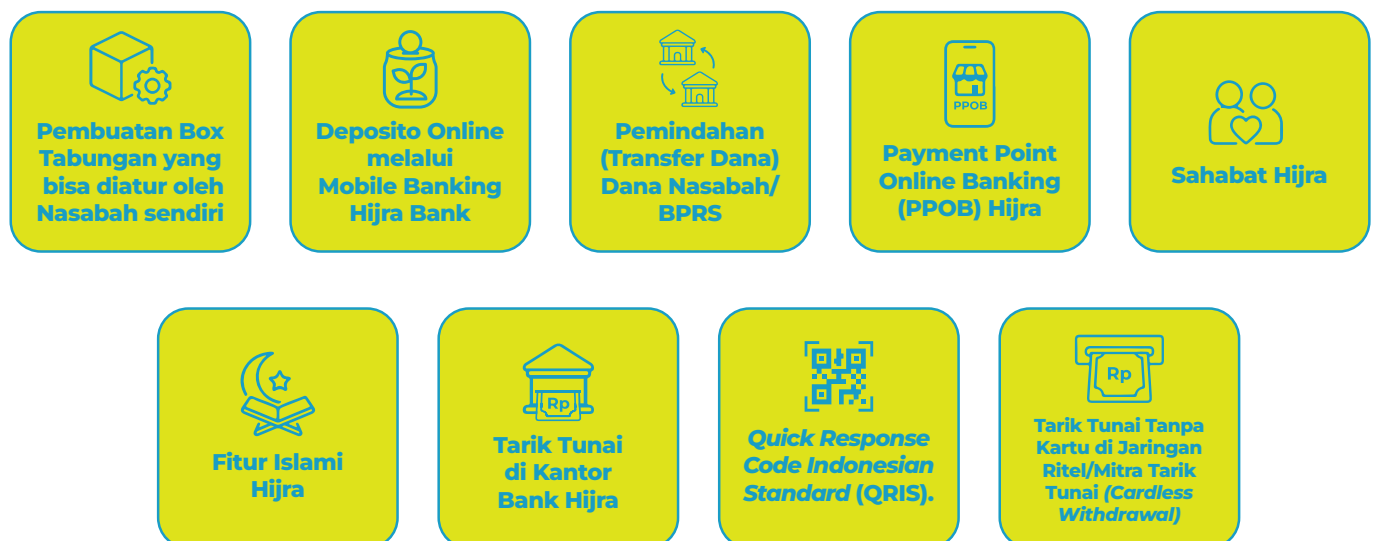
Pembuatan Box Tabungan yang bisa diatur oleh Nasabah sendiri

Deposito Online melalui Mobile Banking Hijra Bank

Pemindahan (Transfer Dana) Dana Nasabah/ BPRS

PPOB

Payment Point Online Banking (PPOB) Hijra

Sahabat Hijra

Fitur Islami Hijra

Rp

Tarik Tunai di Kantor Bank Hijra

*Quick Response Code Indonesian Standard* (QRIS).

Rp

Tarik Tunai Tanpa Kartu di Jaringan Ritel/Mitra Tarik Tunai *(Cardless Withdrawal)*